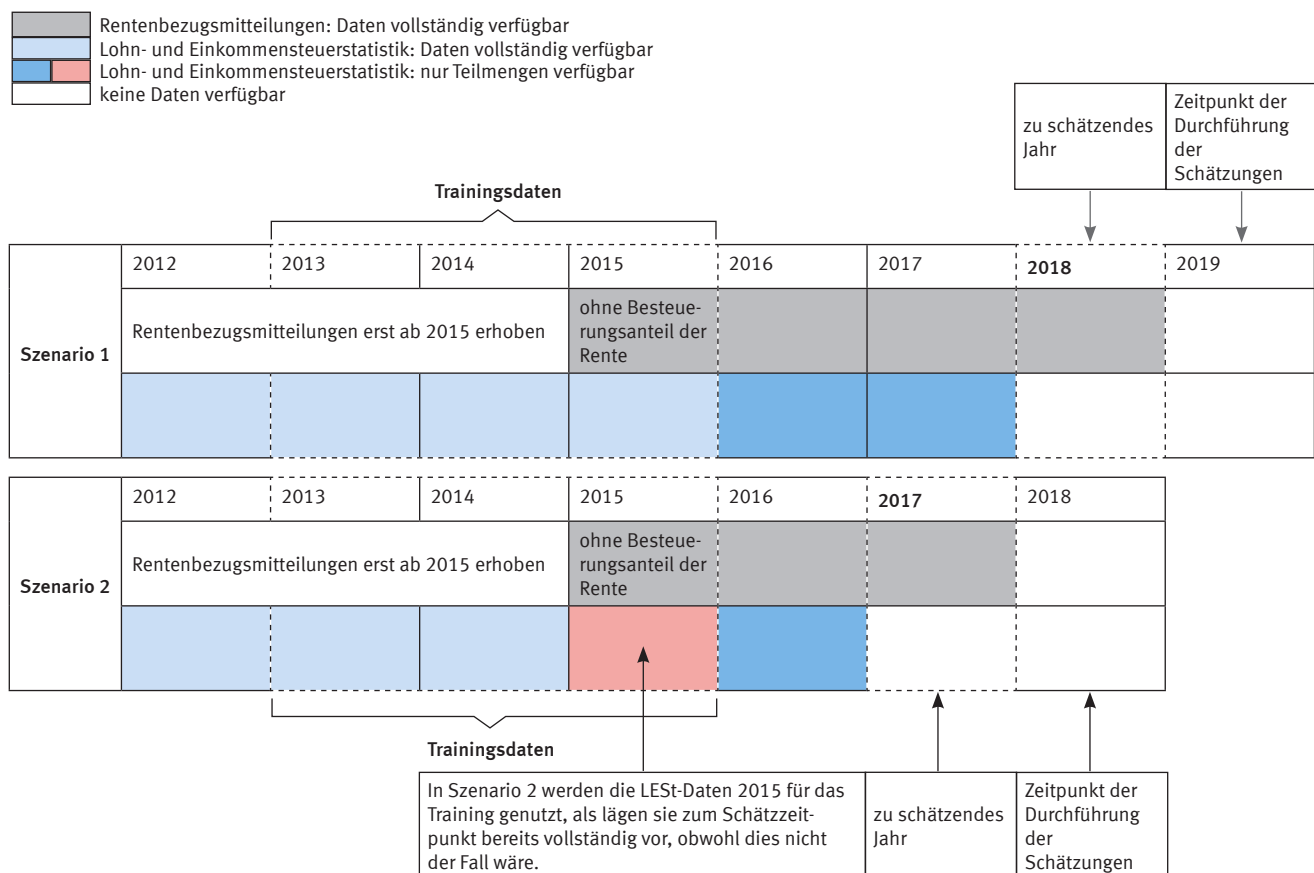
Rentenbezugsmitteilungen: Daten vollständig verfügbar
Lohn- und Einkommensteuerstatistik: Daten vollständig verfügbar
Lohn- und Einkommensteuerstatistik: nur Teilmengen verfügbar
keine Daten verfügbar

zu schätzendes Jahr

Zeitpunkt der Durchführung der Schätzungen

Trainingsdaten

| | 2012 | 2013 | 2014 | 2015 | 2016 | 2017 | **2018** | 2019 |
|---|---|---|---|---|---|---|---|---|
| Szenario 1 | Rentenbezugsmitteilungen erst ab 2015 erhoben | | | ohne Besteuerungsanteil der Rente | | | | |

| | 2012 | 2013 | 2014 | 2015 | 2016 | **2017** | 2018 |
|---|---|---|---|---|---|---|---|
| Szenario 2 | Rentenbezugsmitteilungen erst ab 2015 erhoben | | | ohne Besteuerungsanteil der Rente | | | |

Trainingsdaten

In Szenario 2 werden die LESt-Daten 2015 für das Training genutzt, als lägen sie zum Schätzzeitpunkt bereits vollständig vor, obwohl dies nicht der Fall wäre.

zu schätzendes Jahr

Zeitpunkt der Durchführung der Schätzungen